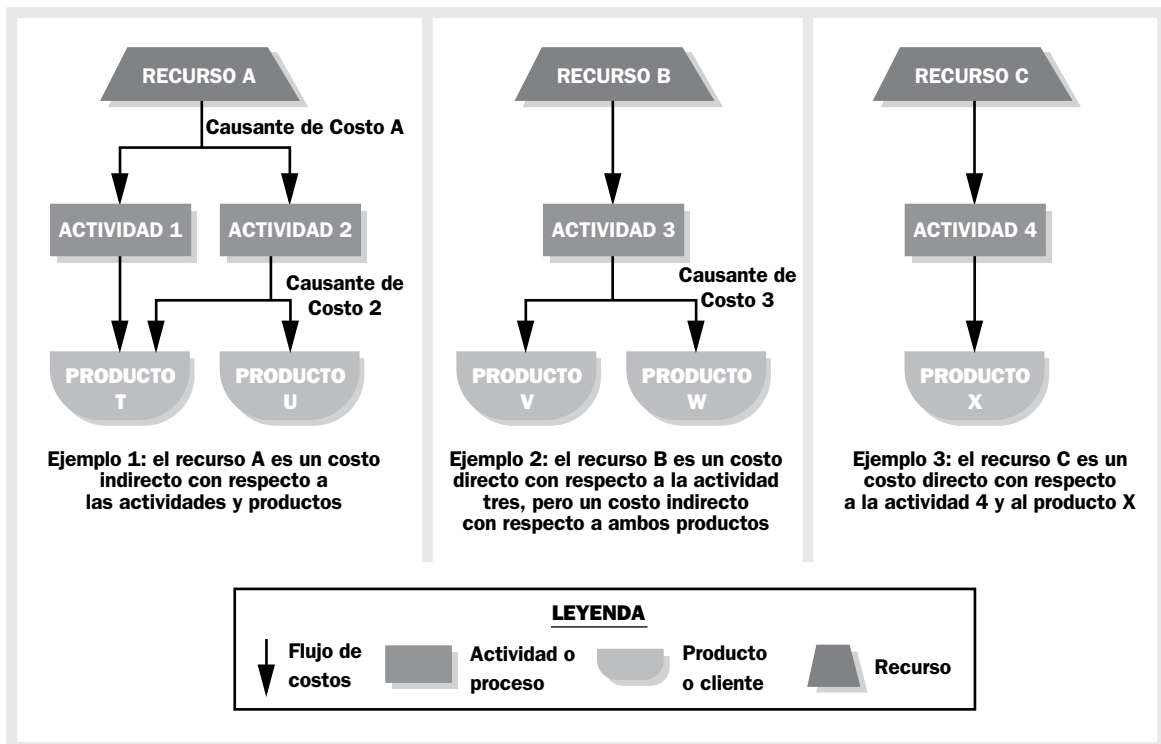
RECURSO A

Causante de Costo A

ACTIVIDAD 1

ACTIVIDAD 2

Causante de Costo 2

PRODUCTO T

PRODUCTO U

Ejemplo 1: el recurso A es un costo indirecto con respecto a las actividades y productos

RECURSO B

ACTIVIDAD 3

Causante de Costo 3

PRODUCTO V

PRODUCTO W

Ejemplo 2: el recurso B es un costo directo con respecto a la actividad tres, pero un costo indirecto con respecto a ambos productos

RECURSO C

ACTIVIDAD 4

PRODUCTO X

Ejemplo 3: el recurso C es un costo directo con respecto a la actividad 4 y al producto X

LEYENDA

Flujo de costos

Actividad o proceso

Producto o cliente

Recurso